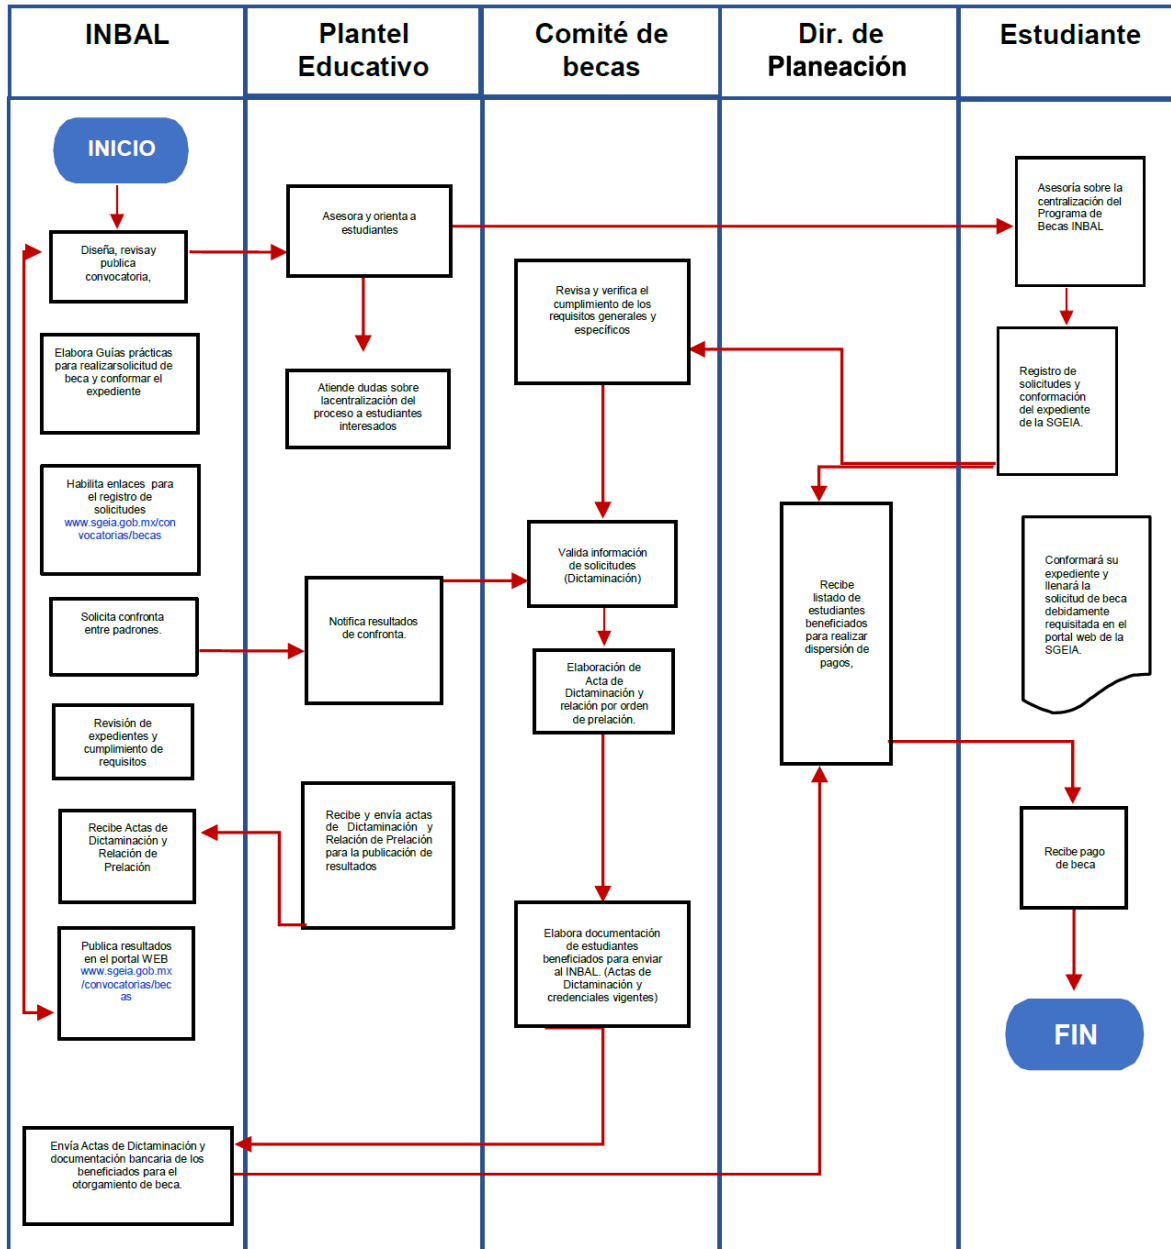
INBAL

Plantel Educativo

Comité de becas

Dir. de Planeación

Estudiante

INICIO

Diseña, revisay publica convocatoria,

Asesora y orienta a estudiantes

Asesoría sobre la centralización del Programa de Becas INBAL

Revisa y verifica el cumplimiento de los requisitos generales y específicos

Elabora Guías prácticas para realizarsolicitud de beca y conformar el expediente

Atiende dudas sobre lacentralización del proceso a estudiantes interesados

Registro de solicitudes y conformación del expediente de la SGEIA.

Habilita enlaces para el registro de solicitudes www.sgeia.gob.mx/convocatorias/becas

Valida información de solicitudes (Dictaminación)

Recibe listado de estudiantes beneficiados para realizar dispersión de pagos,

Conformará su expediente y llenará la solicitud de beca debidamente requisitada en el portal web de la SGEIA.

Solicita confronta entre padrones.

Notifica resultados de confronta.

Elaboración de Acta de Dictaminación y relación por orden de prelación.

Revisión de expedientes y cumplimiento de requisitos

Recibe Actas de Dictaminación y Relación de Prelación

Recibe y envía actas de Dictaminación y Relación de Prelación para la publicación de resultados

Recibe pago de beca

Publica resultados en el portal WEB www.sgeia.gob.mx /convocatorias/becas

Elabora documentación de estudiantes beneficiados para enviar al INBAL. (Actas de Dictaminación y credenciales vigentes)

FIN

Envía Actas de Dictaminación y documentación bancaria de los beneficiados para el otorgamiento de beca.